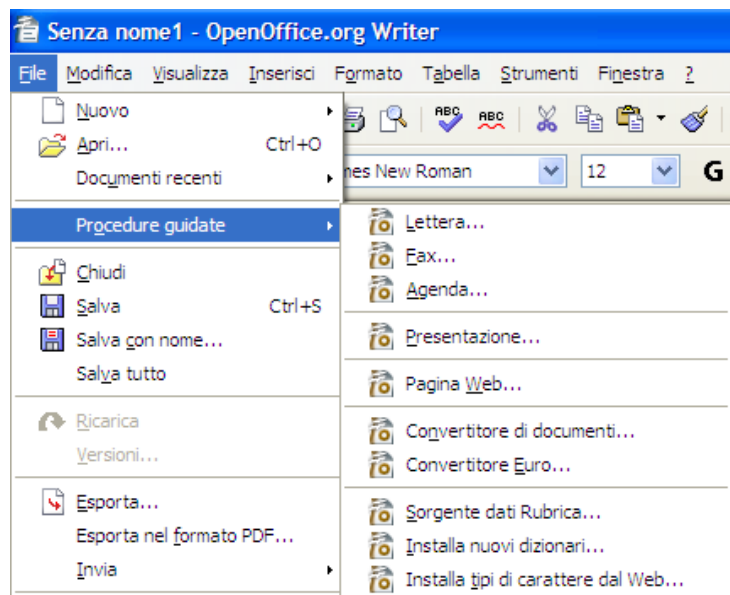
Senza nome1 - OpenOffice.org Writer

File Modifica Visualizza Inserisci Formato Tabella Strumenti Finestra ?

Nuovo
Apri... Ctrl+O
Documenti recenti
Procedure guidate
Chiudi
Salva Ctrl+S
Salva con nome...
Salva tutto
Ricarica
Versioni...
Esporta...
Esporta nel formato PDF...
Invia

nes New Roman
12
G

Lettera...
Fax...
Agenda...
Presentazione...
Pagina Web...
Convertitore di documenti...
Convertitore Euro...
Sorgente dati Rubrica...
Installa nuovi dizionari...
Installa tipi di carattere dal Web...